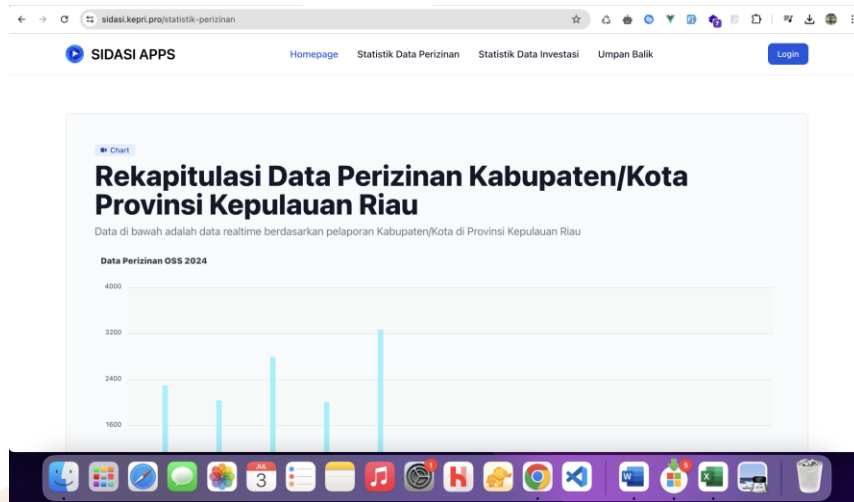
sidasi.kepri.pro/statistik-perizinan

SIDASI APPS

Homepage Statistik Data Perizinan Statistik Data Investasi Umpan Balik

Login

Chart

Rekapitulasi Data Perizinan Kabupaten/Kota Provinsi Kepulauan Riau

Data di bawah adalah data realtime berdasarkan pelaporan Kabupaten/Kota di Provinsi Kepulauan Riau

Data Perizinan OSS 2024

4000

3200

2400

1600

JUL 3

1

5